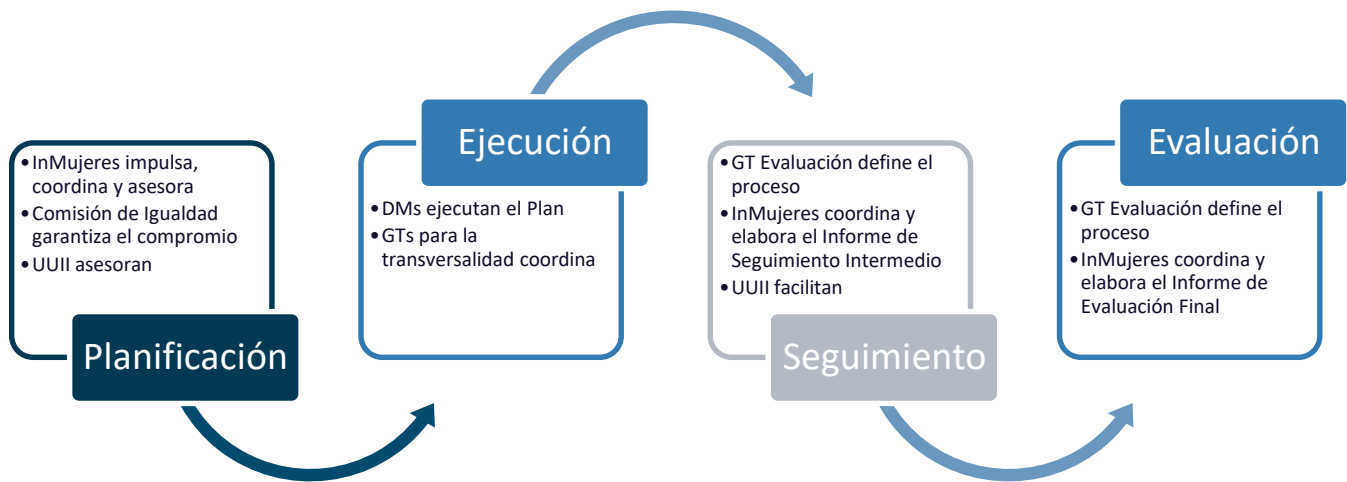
• InMujeres impulsa, coordina y asesora
• Comisión de Igualdad garantiza el compromio
• UUII asesoran

Planificación

Ejecución

• DMs ejecutan el Plan
• GTs para la transversalidad coordina

• GT Evaluación define el proceso
• InMujeres coordina y elabora el Informe de Seguimiento Intermedio
• UUII facilitan

Seguimiento

Evaluación

• GT Evaluación define el proceso
• InMujeres coordina y elabora el Informe de Evaluación Final